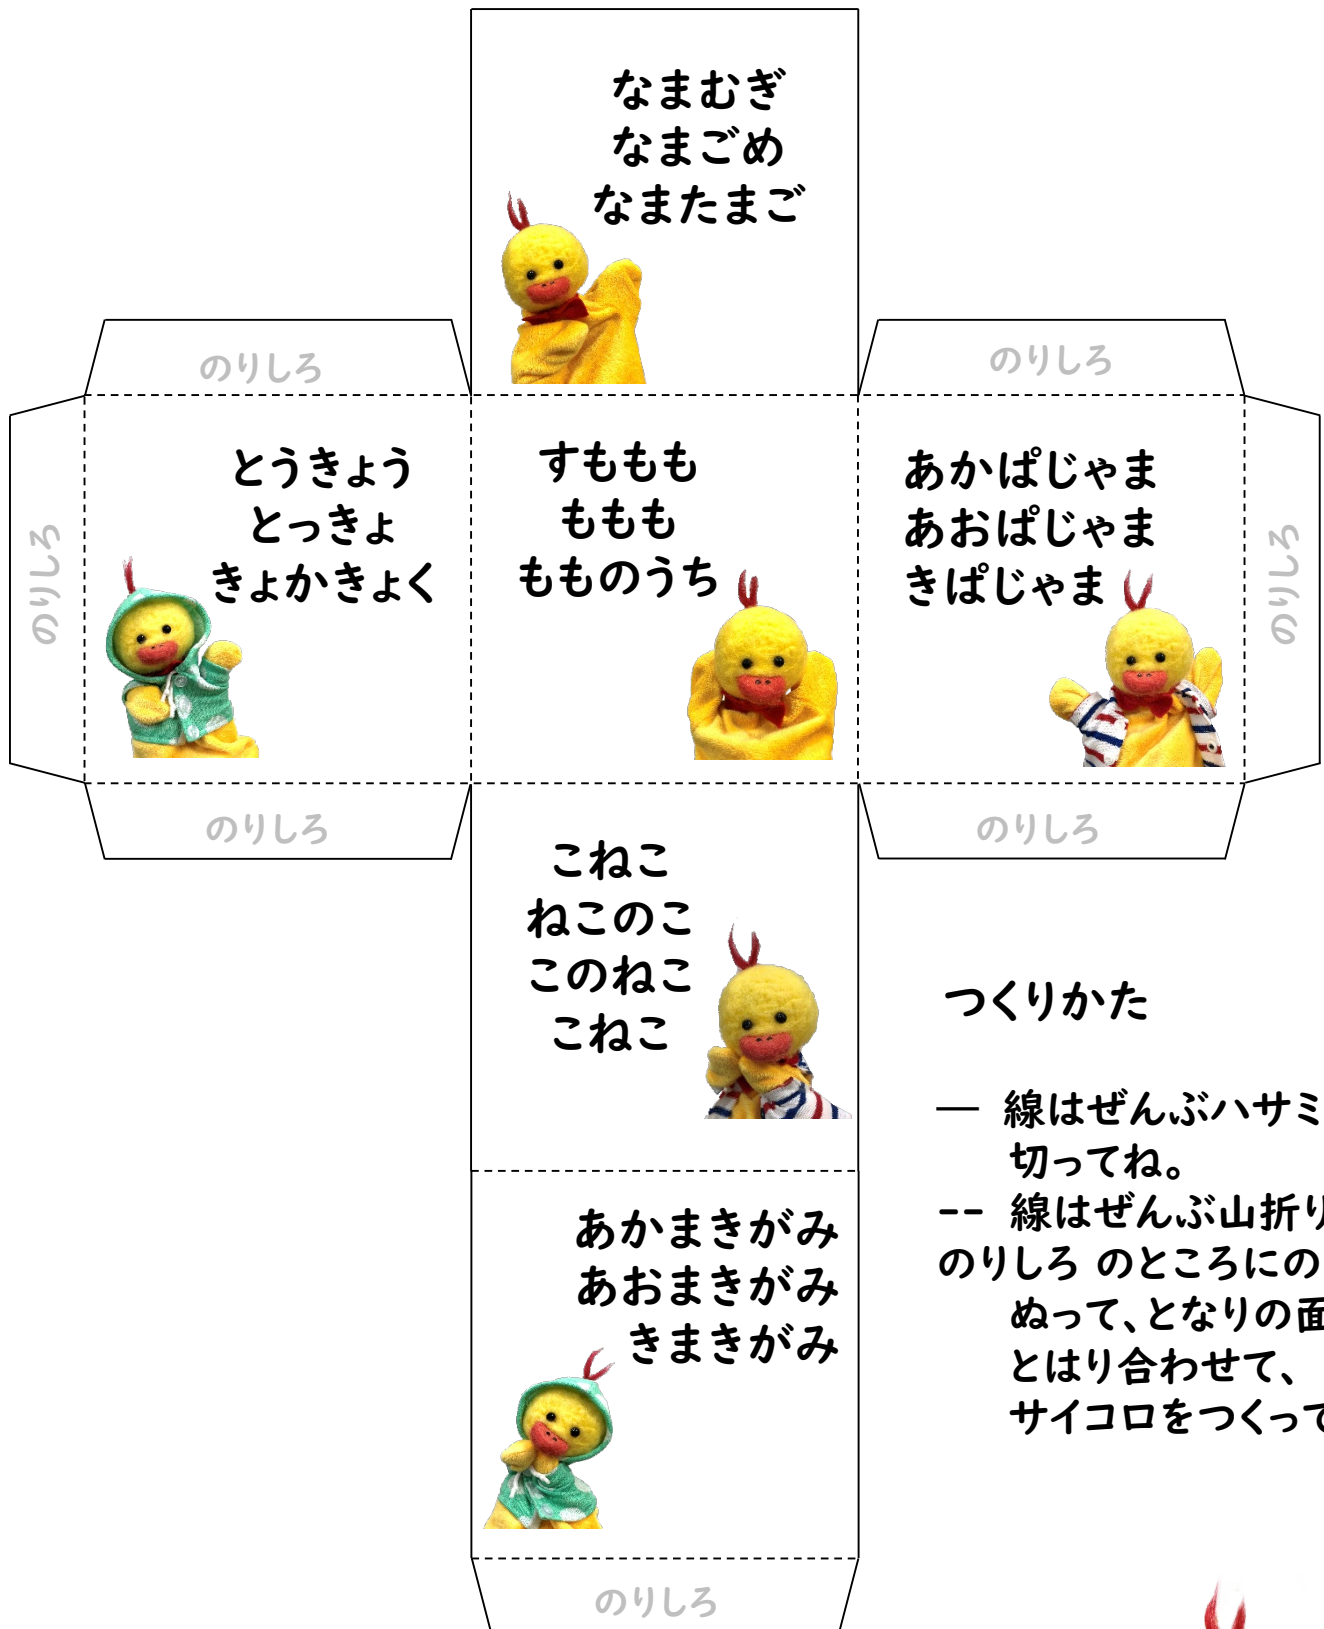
なまむぎ
なまごめ
なまたまご

のりしろ

のりしろ

のりしろ

とうきょう
とっきょ
きょかきょく

すもももももももものうち

あかぱじゃま
あおぱじゃま
きぱじゃま

のりしろ

のりしろ

のりしろ

こねこ
ねこのこ
このねこ
こねこ

つくりかた

— 線はぜんぶハサミ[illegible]
切ってね。
-- 線はぜんぶ山折り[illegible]
のりしろ のところにの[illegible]
ぬって、となりの面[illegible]
とはり合わせて、
サイコロをつくって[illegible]

あかまきがみ
あおまきがみ
きまきがみ

のりしろ